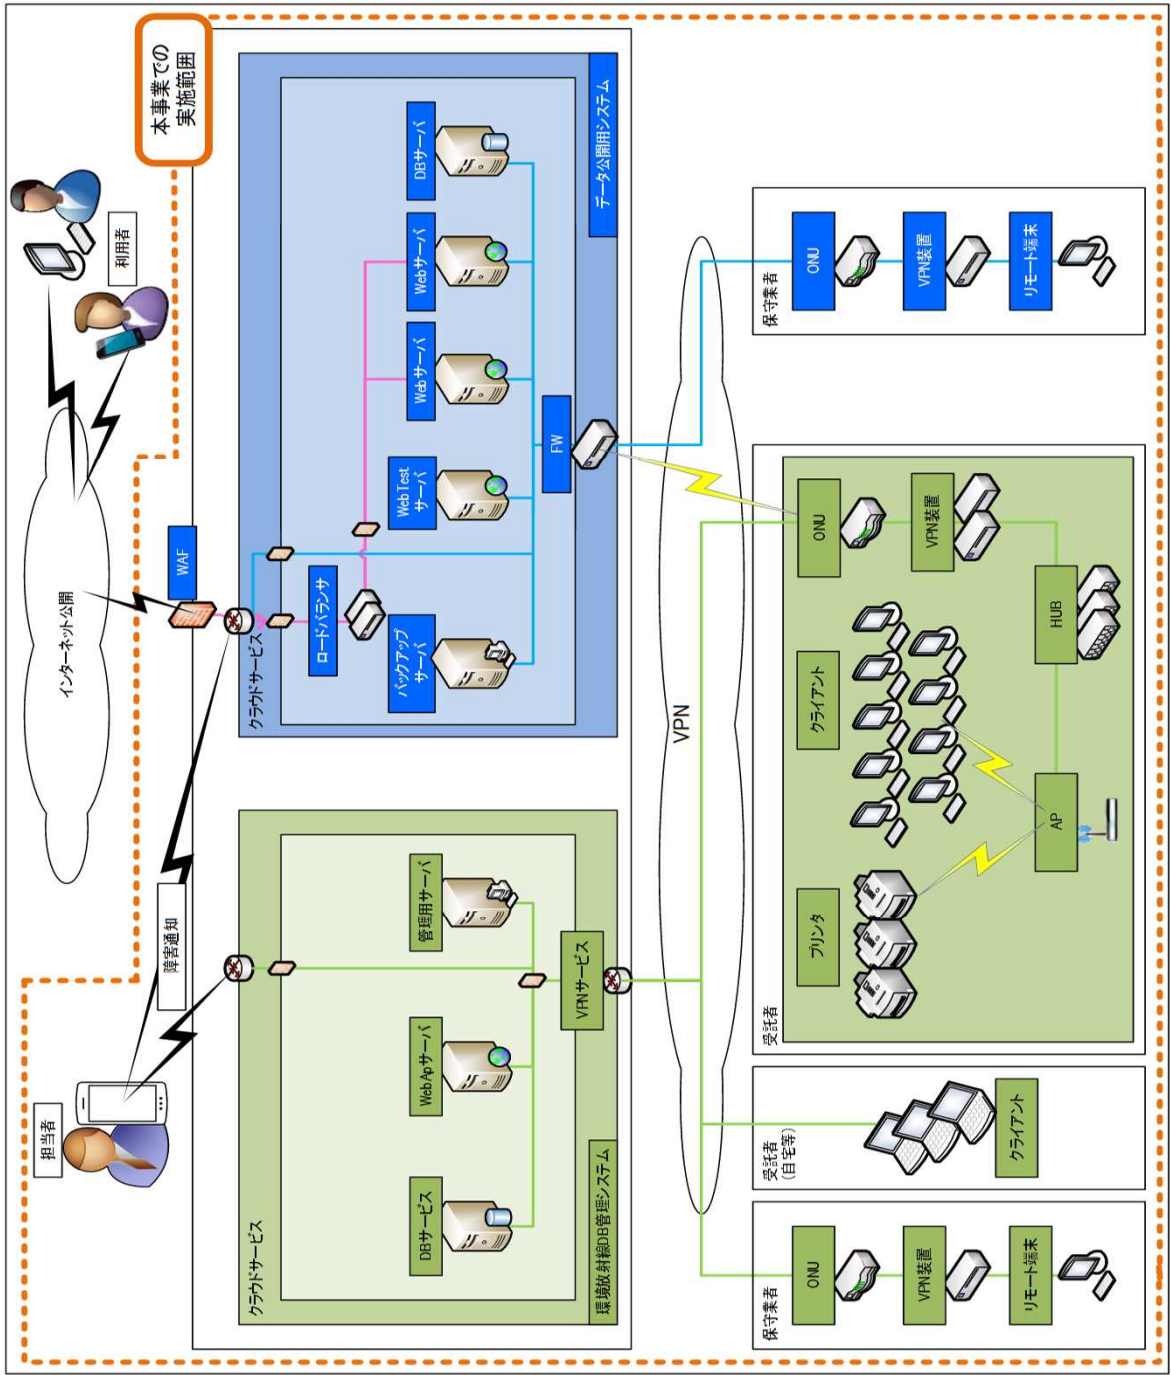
本事業での実施範囲

利用者

インターネット公開

WAF

データ公開用システム

DBサーバ

Webサーバ

Webサーバ

WebTestサーバ

FW

ロードバランサ

バックアップサーバ

クラウドサービス

保守業者

ONU

VPN装置

リモート端末

VPN

受託者

ONU

VPN装置

HUB

クライアント

AP

プリンタ

障害通知

担当者

管理用サーバ

VPNサービス

WebApサーバ

DBサービス

クラウドサービス

環境放射線DB管理システム

受託者（自宅等）

クライアント

保守業者

ONU

VPN装置

リモート端末